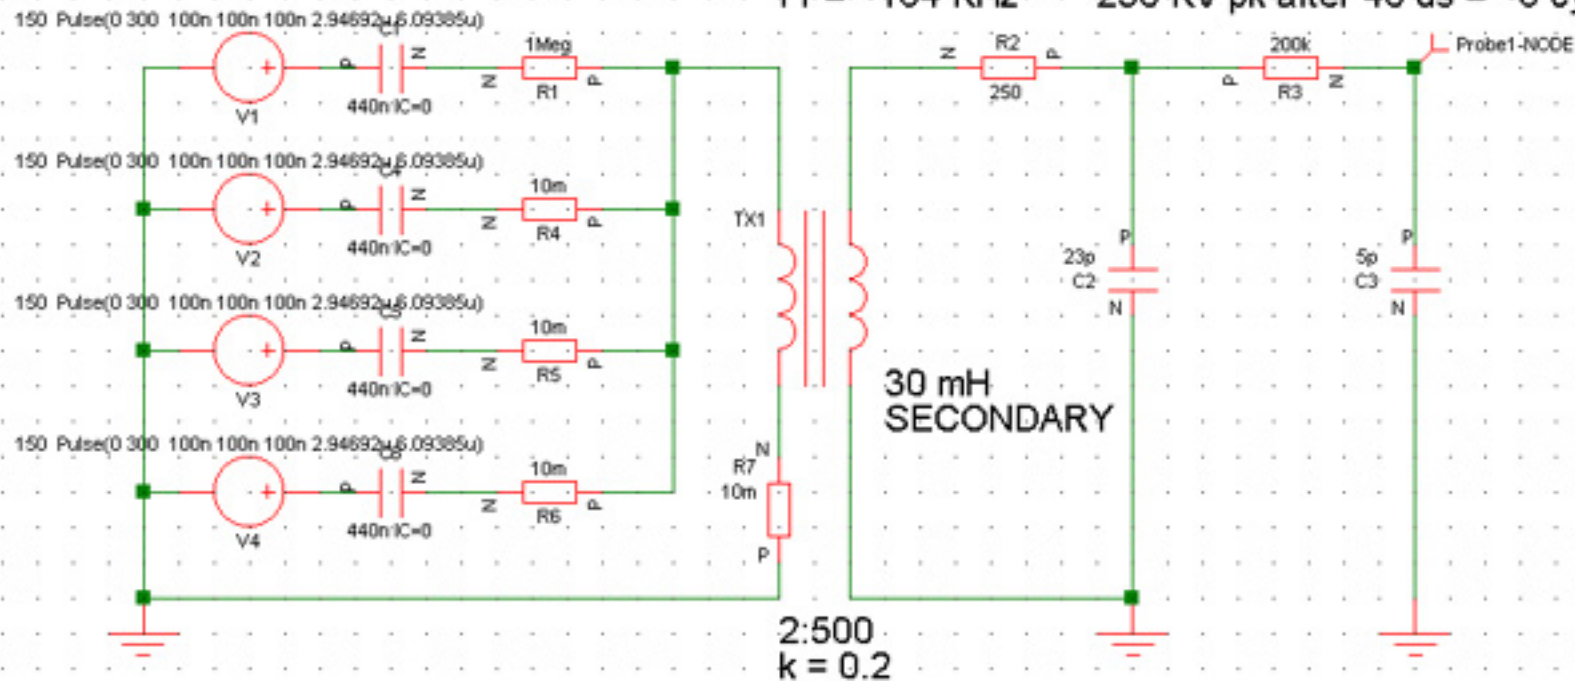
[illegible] = 164 kHz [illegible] 250 kV pk after 40 us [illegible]

150 Pulse(0 300 100n 100n 100n 2.94692u 6.09385u)
C1
P N
440n IC=0
V1
N 1Meg P
R1

150 Pulse(0 300 100n 100n 100n 2.94692u 6.09385u)
C4
P N
440n IC=0
V2
N 10m P
R4

150 Pulse(0 300 100n 100n 100n 2.94692u 6.09385u)
C5
P N
440n IC=0
V3
N 10m P
R5

150 Pulse(0 300 100n 100n 100n 2.94692u 6.09385u)
C6
P N
440n IC=0
V4
N 10m P
R6

TX1

N
R7
10m
P

30 mH
SECONDARY

2:500
k = 0.2

N R2 P
250

P 200k N
R3

Probe1-NODE

P
23p
C2
N

P
5p
C3
N